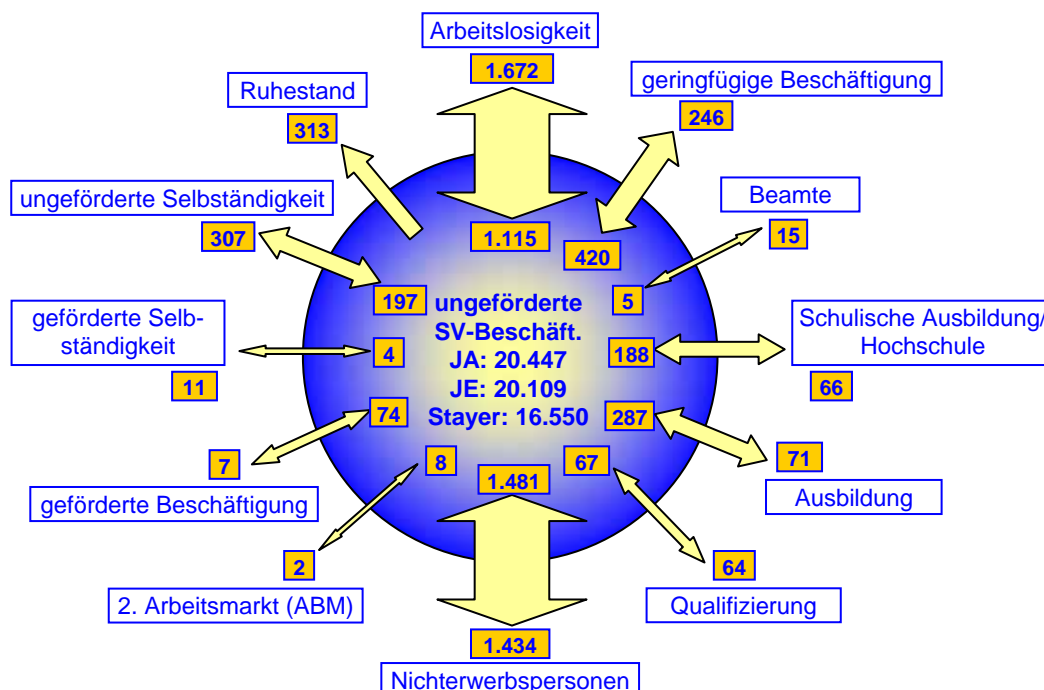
Arbeitslosigkeit

1.672

Ruhestand

313

geringfügige Beschäftigung

246

ungeförderte Selbständigkeit

307

1.115

420

Beamte

15

197

ungeförderte SV-Beschäft. JA: 20.447 JE: 20.109 Stayer: 16.550

5

geförderte Selbständigkeit

4

188

Schulische Ausbildung/ Hochschule

11

66

74

287

7

8

67

71

1.481

geförderte Beschäftigung

Ausbildung

2

64

2. Arbeitsmarkt (ABM)

Qualifizierung

1.434

Nichterwerbspersonen